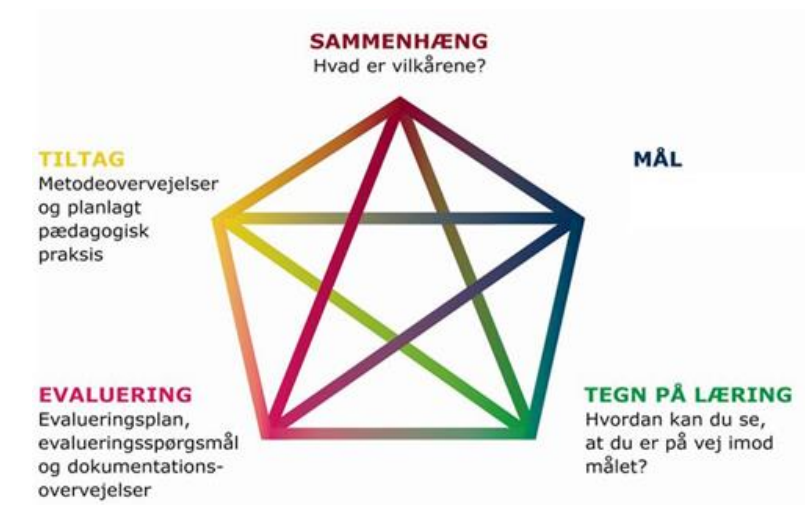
SAMMENHÆNG
Hvad er vilkårene?

TILTAG
Metodeovervejelser og planlagt pædagogisk praksis

MÅL

EVALUERING
Evalueringsplan, evalueringsspørgsmål og dokumentationsovervejelser

TEGN PÅ LÆRING
Hvordan kan du se, at du er på vej imod målet?